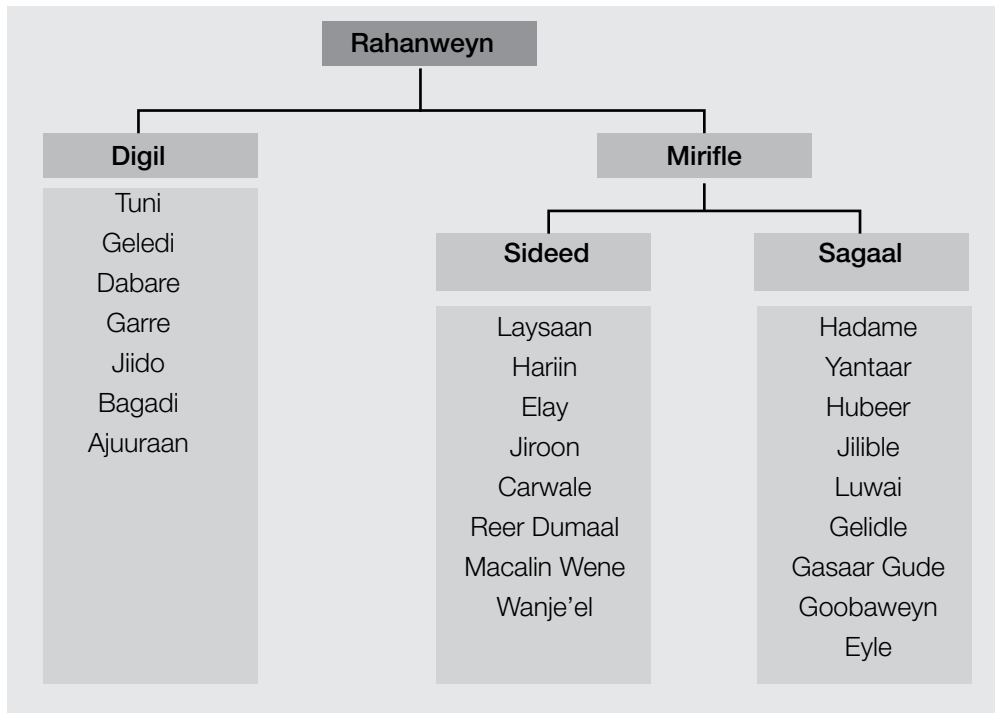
Rahanweyn

Digil

Tuni
Geledi
Dabare
Garre
Jiido
Bagadi
Ajuuraan

Mirifle

Sideed

Laysaan
Hariin
Elay
Jiroon
Carwale
Reer Dumaal
Macalin Wene
Wanje'el

Sagaal

Hadame
Yantaar
Hubeer
Jilible
Luwai
Gelidle
Gasaar Gude
Goobaweyn
Eyle